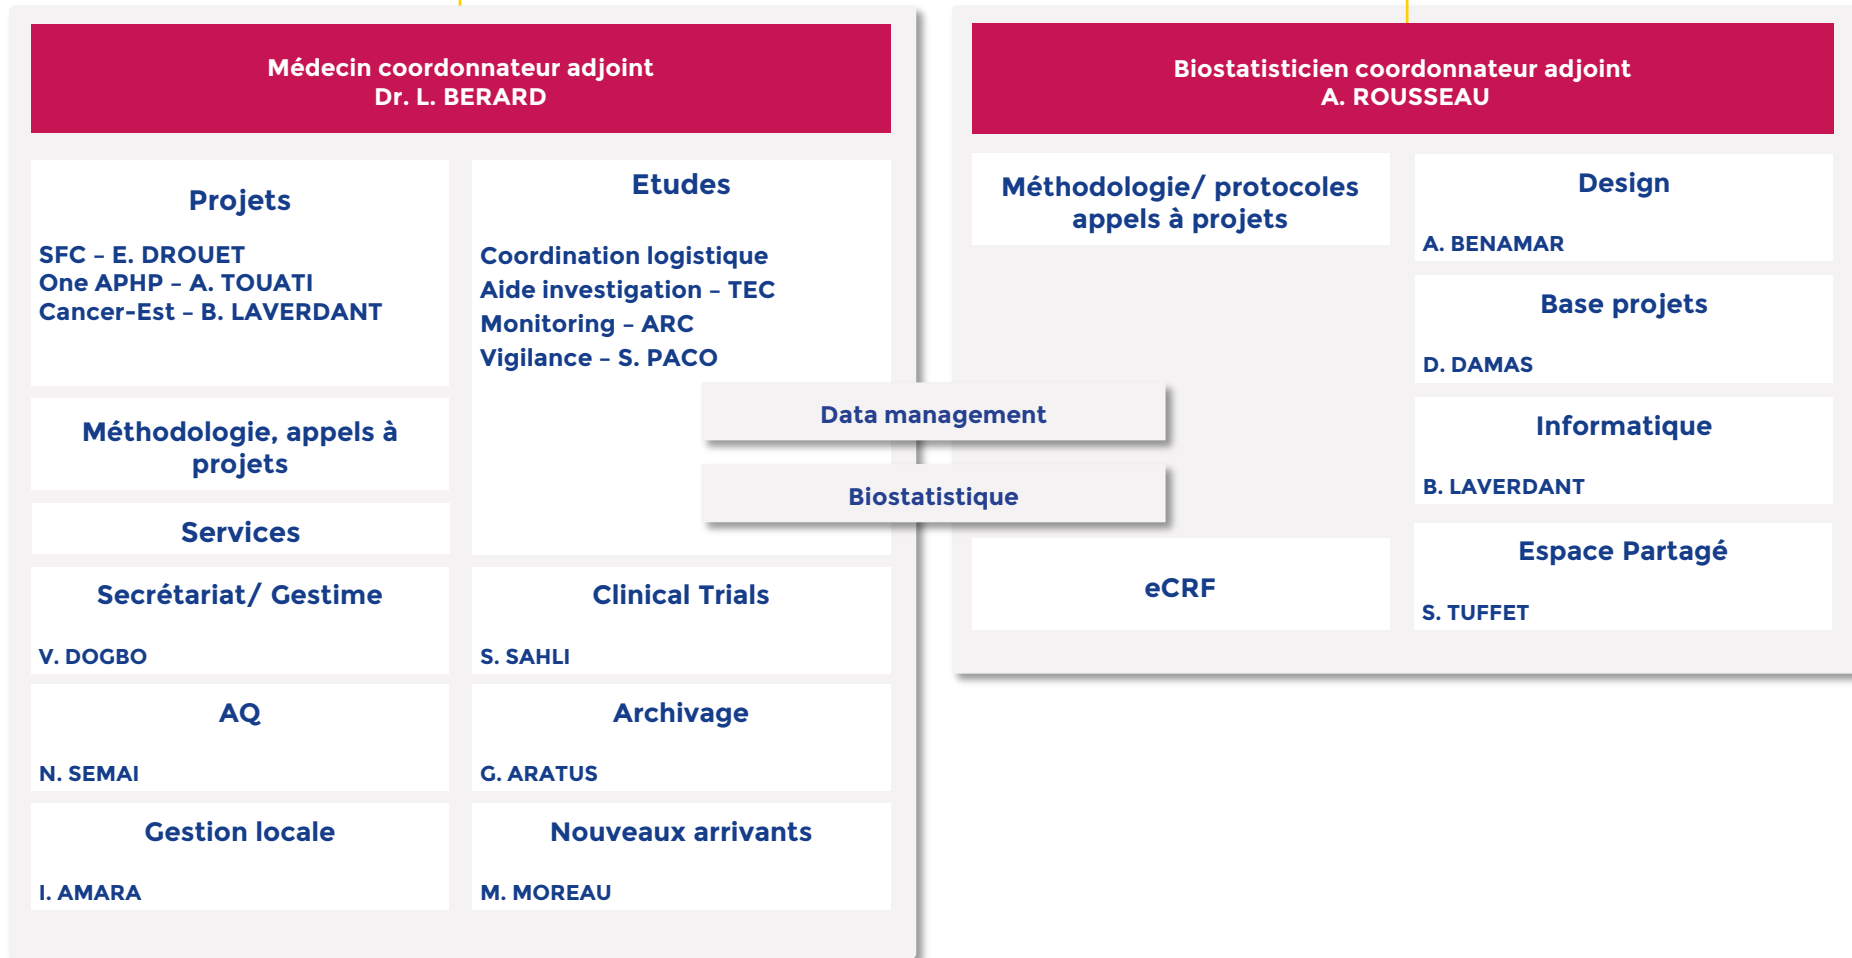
Médecin coordonnateur adjoint
Dr. L. BERARD

Projets

SFC – E. DROUET
One APHP – A. TOUATI
Cancer-Est – B. LAVERDANT

Etudes

Coordination logistique
Aide investigation – TEC
Monitoring – ARC
Vigilance – S. PACO

Méthodologie, appels à projets

Services

Secrétariat/ Gestime

V. DOGBO

Clinical Trials

S. SAHLI

AQ

N. SEMAI

Archivage

G. ARATUS

Gestion locale

I. AMARA

Nouveaux arrivants

M. MOREAU

Data management

Biostatistique

Biostatisticien coordonnateur adjoint
A. ROUSSEAU

Méthodologie/ protocoles appels à projets

Design

A. BENAMAR

Base projets

D. DAMAS

Informatique

B. LAVERDANT

eCRF

Espace Partagé

S. TUFFET